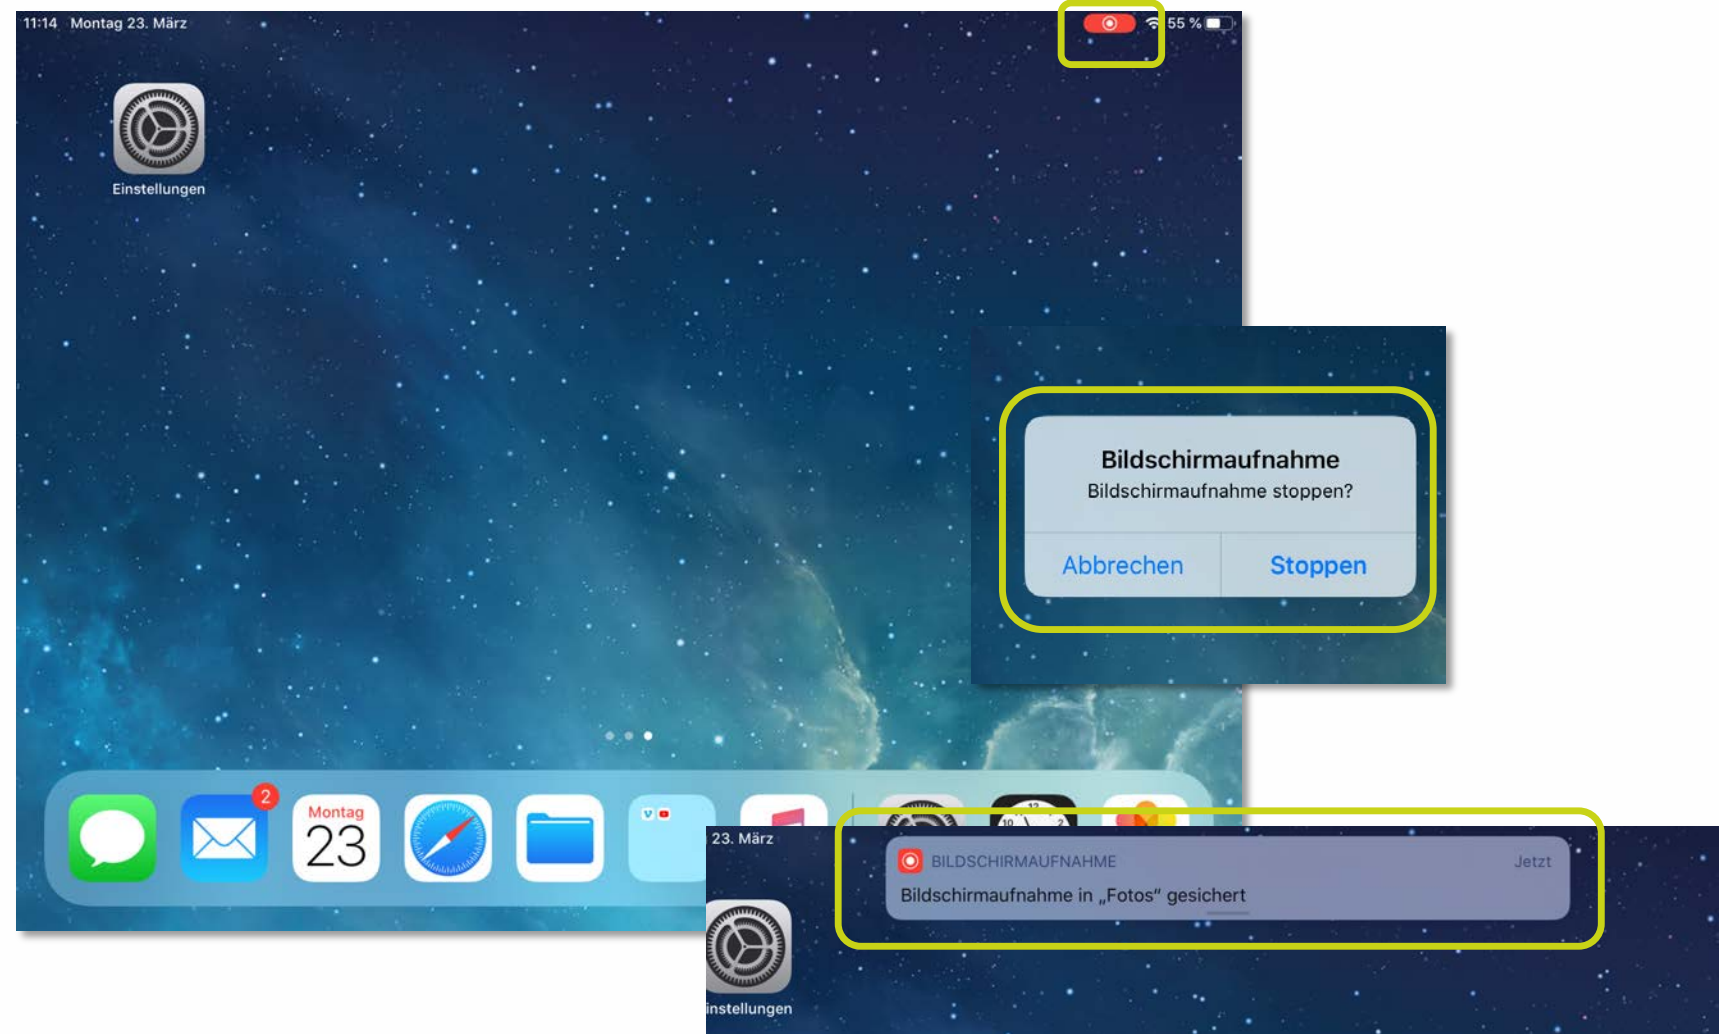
11:14 Montag 23. März

55 %

Einstellungen

Bildschirmaufnahme
Bildschirmaufnahme stoppen?

Abbrechen Stoppen

2

Montag
23

23. März

BILDSCHIRMAUFNAHME Jetzt
Bildschirmaufnahme in „Fotos“ gesichert

instellungen